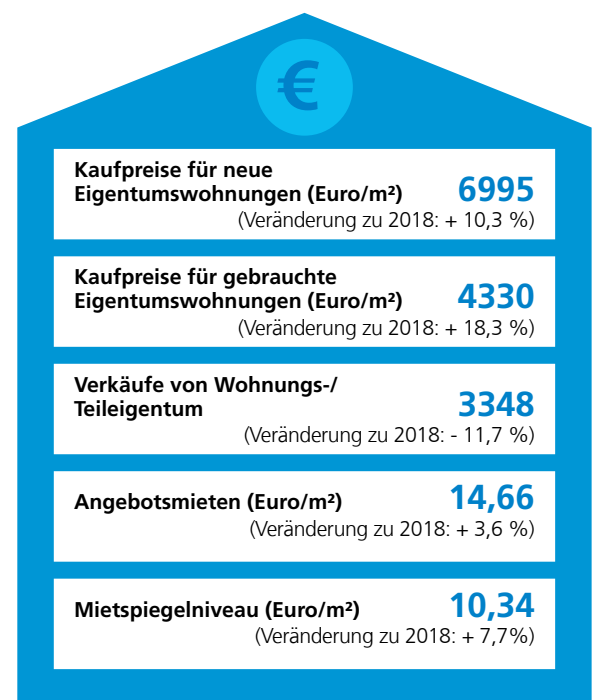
€

Kaufpreise für neue Eigentumswohnungen (Euro/m²)
6995
(Veränderung zu 2018: + 10,3 %)

Kaufpreise für gebrauchte Eigentumswohnungen (Euro/m²)
4330
(Veränderung zu 2018: + 18,3 %)

Verkäufe von Wohnungs-/ Teileigentum
3348
(Veränderung zu 2018: - 11,7 %)

Angebotsmieten (Euro/m²)
14,66
(Veränderung zu 2018: + 3,6 %)

Mietspiegelniveau (Euro/m²)
10,34
(Veränderung zu 2018: + 7,7%)